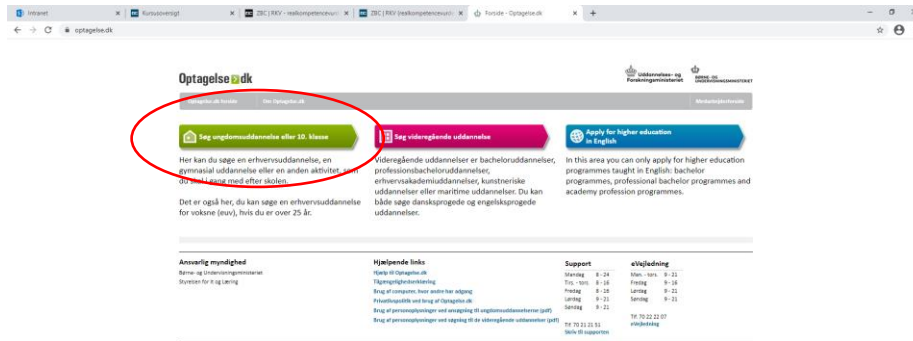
Intranet | Kursusoversigt | ZBC | RKV - realkompetencevurd | ZBC | RKV (realkompetencevurd | Forside - Optagelse.dk | +

optagelse.dk

Optagelse.dk

Uddannelses- og Forskningsministeriet | Børne- og Undervisningsministeriet

Optagelse.dk forside | Om Optagelse.dk | Medarbejderforside

Søg ungdomsuddannelse eller 10. klasse

Her kan du søge en erhvervsuddannelse, en gymnasial uddannelse eller en anden aktivitet, som du skal i gang med efter skolen.

Det er også her, du kan søge en erhvervsuddannelse for voksne (euv), hvis du er over 25 år.

Søg videregående uddannelse

Videregående uddannelser er bacheloruddannelser, professionsbacheloruddannelser, erhvervsakademiuddannelser, kunstneriske uddannelser eller maritime uddannelser. Du kan både søge danskesprogede og engelsksprogede uddannelser.

Apply for higher education in English

In this area you can only apply for higher education programmes taught in English: bachelor programmes, professional bachelor programmes and academy profession programmes.

Ansvarlig myndighed
Børne- og Undervisningsministeriet
Styrelsen for It og Læring

Hjælpende links
Hjælp til Optagelse.dk
Tilgængelighedserklæring
Brug af computer, hvor andre har adgang
Privatlivspolitik og brug af Optagelse.dk
Brug af personoplysninger ved ansøgning til ungdomsuddannelser (pdf)
Brug af personoplysninger ved søgning til de videregående uddannelser (pdf)

Support
Mandag 8 - 24
Tirs. - tors. 8 - 16
Fredag 8 - 16
Lørdag 9 - 21
Søndag 9 - 21
Tlf. 70 21 21 51
Skriv til supporten

eVejledning
Man. - tors. 9 - 21
Fredag 9 - 16
Lørdag 9 - 21
Søndag 9 - 21
Tlf. 70 22 22 07
eVejledning